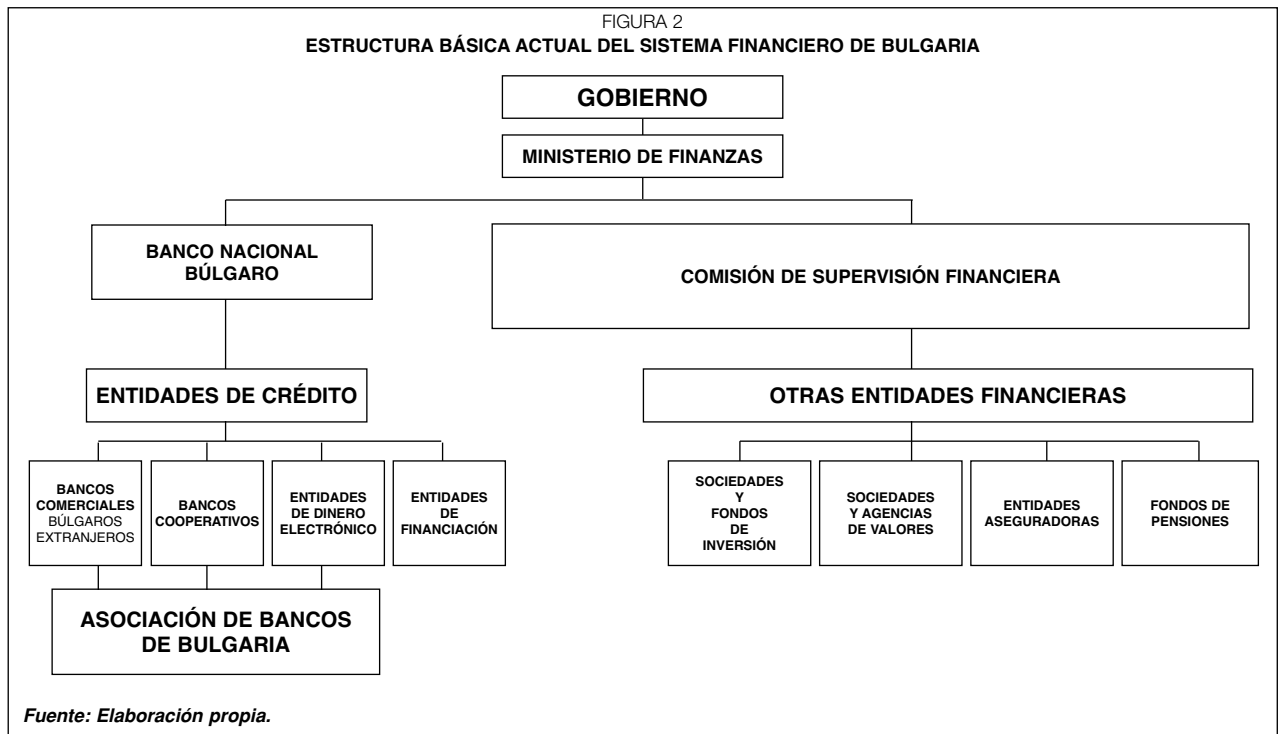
FIGURA 2
ESTRUCTURA BÁSICA ACTUAL DEL SISTEMA FINANCIERO DE BULGARIA

GOBIERNO

MINISTERIO DE FINANZAS

BANCO NACIONAL BÚLGARO

COMISIÓN DE SUPERVISIÓN FINANCIERA

ENTIDADES DE CRÉDITO

OTRAS ENTIDADES FINANCIERAS

BANCOS COMERCIALES BÚLGAROS EXTRANJEROS

BANCOS COOPERATIVOS

ENTIDADES DE DINERO ELECTRÓNICO

ENTIDADES DE FINANCIACIÓN

SOCIEDADES Y FONDOS DE INVERSIÓN

SOCIEDADES Y AGENCIAS DE VALORES

ENTIDADES ASEGURADORAS

FONDOS DE PENSIONES

ASOCIACIÓN DE BANCOS DE BULGARIA

Fuente: Elaboración propia.